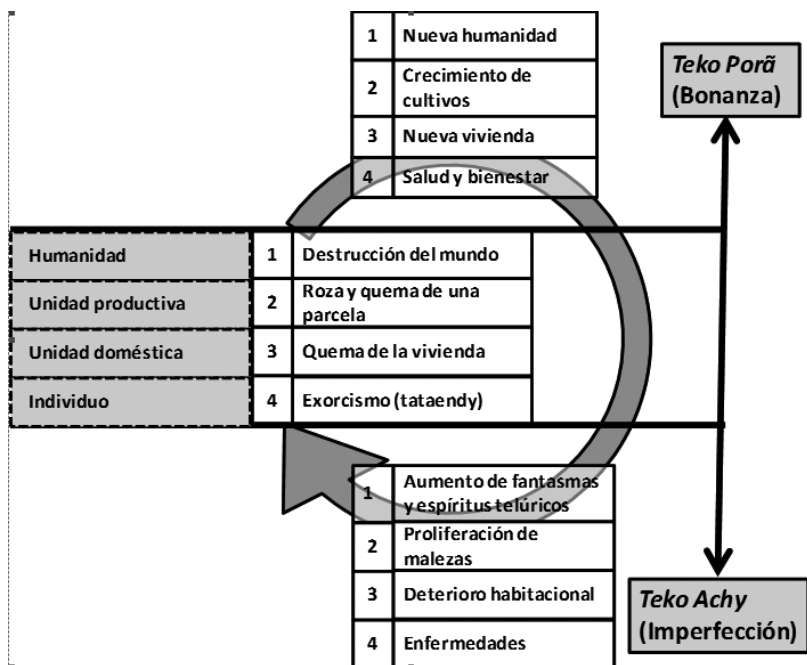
| 1 | Nueva humanidad |
|---|---|
| 2 | Crecimiento de cultivos |
| 3 | Nueva vivienda |
| 4 | Salud y bienestar |

*Teko Porã*
(Bonanza)

| Humanidad | 1 | Destrucción del mundo |
|---|---|---|
| Unidad productiva | 2 | Roza y quema de una parcela |
| Unidad doméstica | 3 | Quema de la vivienda |
| Individuo | 4 | Exorcismo (tataendy) |

| 1 | Aumento de fantasmas y espíritus telúricos |
|---|---|
| 2 | Proliferación de malezas |
| 3 | Deterioro habitacional |
| 4 | Enfermedades |

*Teko Achy*
(Imperfección)